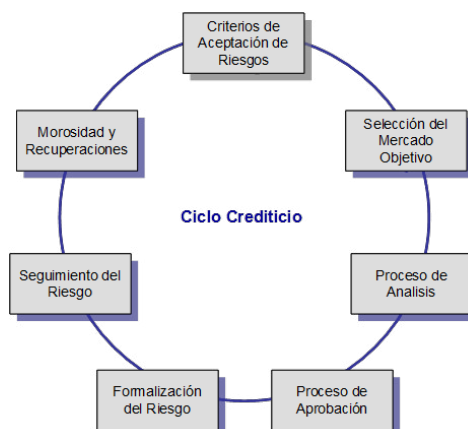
Criterios de Aceptación de Riesgos

Selección del Mercado Objetivo

Proceso de Analisis

Proceso de Aprobación

Formalización del Riesgo

Seguimiento del Riesgo

Morosidad y Recuperaciones

Ciclo Crediticio